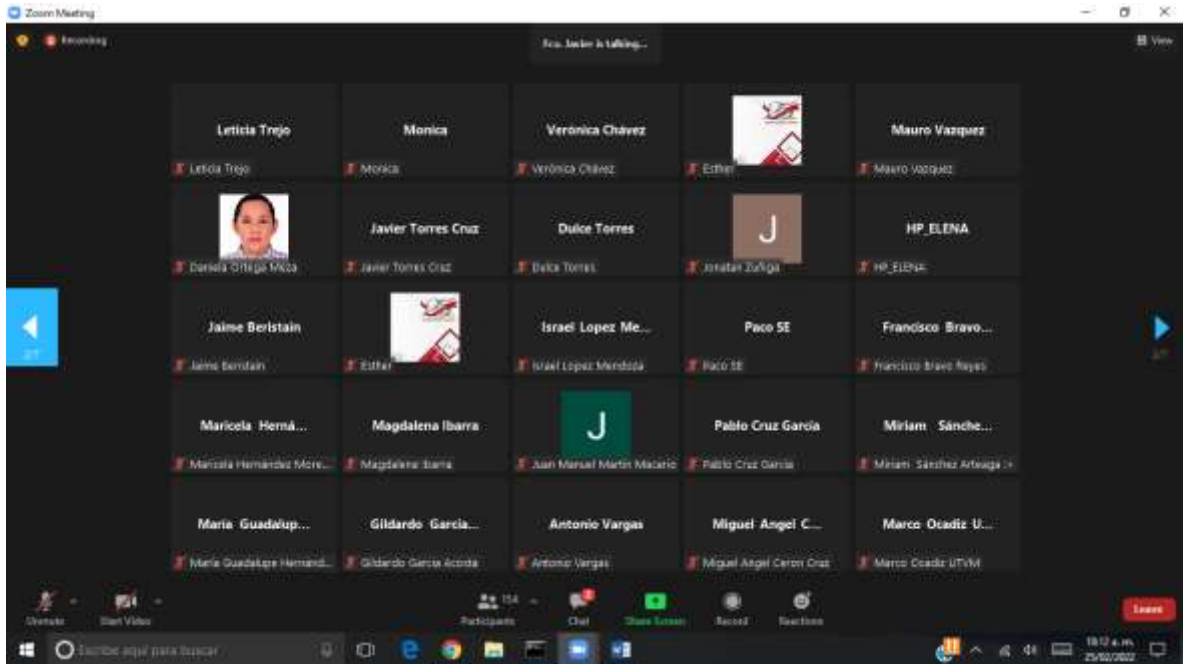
Zoom Meeting

Recording

Fco. Javier is talking...

View

Leticia Trejo
Leticia Trejo

Monica
Monica

Verónica Chávez
Verónica Chávez

Esther

Mauro Vazquez
Mauro Vazquez

Daniela Ortega Meza

Javier Torres Cruz
Javier Torres Cruz

Dulce Torres
Dulce Torres

J
Jonatan Zuñiga

HP_ELENA
HP_ELENA

Jaime Beristain
Jaime Beristain

Esther

Israel Lopez Me...
Israel Lopez Mendoza

Paco SE
Paco SE

Francisco Bravo...
Francisco Bravo Reyes

Maricela Herná...
Maricela Hernández More...

Magdalena Ibarra
Magdalena Ibarra

J
Juan Manuel Martin Macario

Pablo Cruz Garcia
Pablo Cruz Garcia

Miriam Sánche...
Miriam Sánchez Arteaga

Maria Guadalup...
Maria Guadalupe Hernand...

Gildardo Garcia...
Gildardo Garcia Acosta

Antonio Vargas
Antonio Vargas

Miguel Angel C...
Miguel Angel Ceron Cruz

Marco Ocadiz U...
Marco Ocadiz UTVM

2/7

2/7

Unmute
Start Video
154
Participants
Chat
Share Screen
Record
Reactions
Leave

Escribe aquí para buscar

10:12 a. m.
25/02/2022